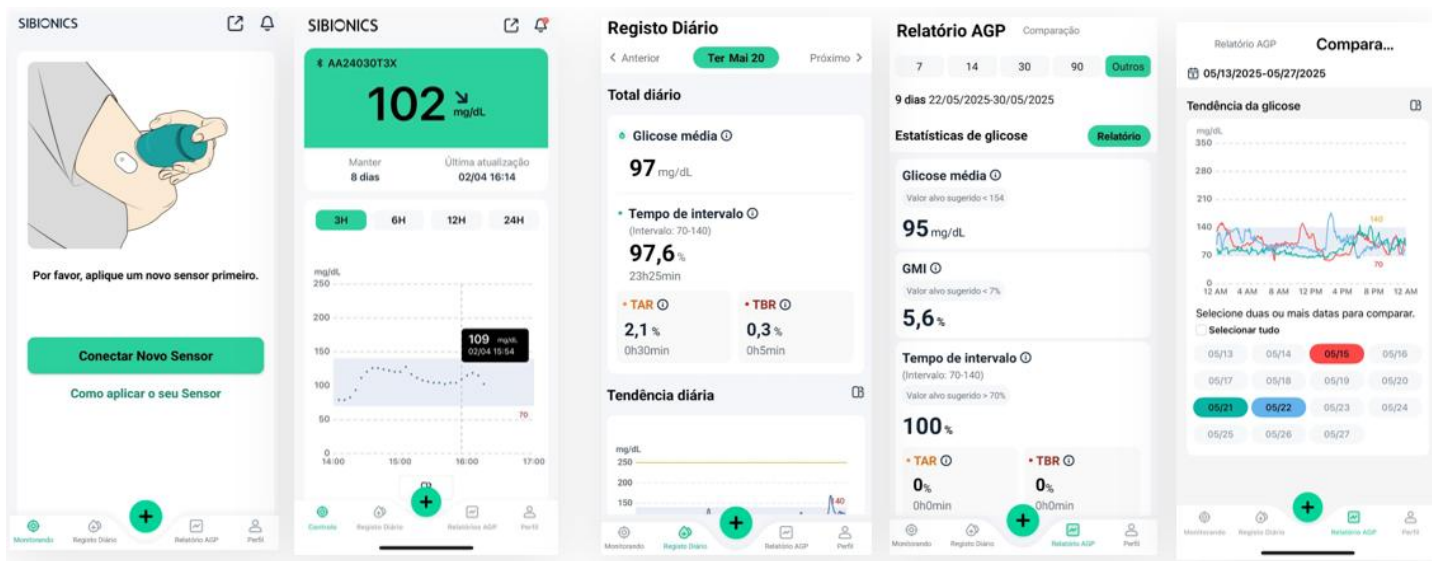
SIBIONICS

Por favor, aplique um novo sensor primeiro.

Conectar Novo Sensor

Como aplicar o seu Sensor

Monitorando Registo Diário Relatório AGP Perfil

SIBIONICS

AA24030T3X

102 mg/dL

Manter
8 dias

Última atualização
02/04 16:14

3H 6H 12H 24H

mg/dL
250
200
150
100
50
0

109 mg/dL
02/04 15:54

70

14:00 15:00 16:00 17:00

Controle Registo Diário Relatório AGP Perfil

Registo Diário

< Anterior Ter Mai 20 Próximo >

Total diário

Glicose média
97 mg/dL

Tempo de intervalo
(Intervalo: 70-140)
97,6 %
23h25min

• TAR
2,1 %
0h30min

• TBR
0,3 %
0h5min

Tendência diária

mg/dL
250
200
150

40

Monitorando Registo Diário Relatório AGP Perfil

Relatório AGP Comparação

7 14 30 90 Outros

9 dias 22/05/2025-30/05/2025

Estatísticas de glicose Relatório

Glicose média
Valor alvo sugerido < 154
95 mg/dL

GMI
Valor alvo sugerido < 7%
5,6 %

Tempo de intervalo
(Intervalo: 70-140)
Valor alvo sugerido > 70%
100 %

• TAR
0%
0h0min

• TBR
0%
0h0min

Monitorando Registo Diário Relatório AGP Perfil

Relatório AGP Compara...

05/13/2025-05/27/2025

Tendência da glicose

mg/dL
350
280
210
140
70
0

142
70

12 AM 4 AM 8 AM 12 PM 4 PM 8 PM 12 AM

Selecione duas ou mais datas para comparar.
Selecionar tudo

05/13 05/14 05/15 05/16
05/17 05/18 05/19 05/20
05/21 05/22 05/23 05/24
05/25 05/26 05/27

Monitorando Registo Diário Relatório AGP Perfil